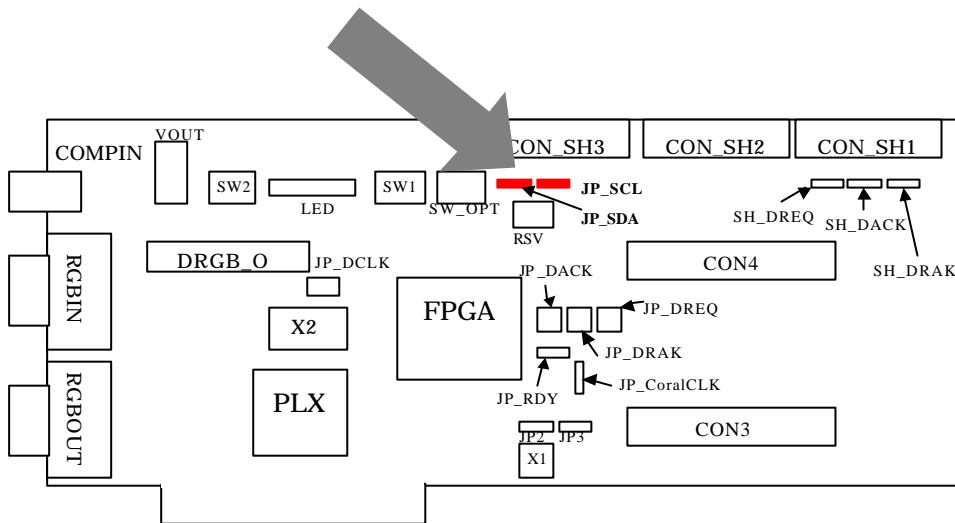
COMPIN
VOUT
SW2
LED
SW1
SW_OPT
CON_SH3
CON_SH2
CON_SH1
JP_SCL
JP_SDA
RSV
SH_DREQ
SH_DACK
SH_DRAK
RGBIN
DRGB_O
JP_DCLK
CON4
JP_DACK
FPGA
JP_DREQ
X2
JP_DRAK
JP_CoralCLK
RGBOUT
PLX
JP_RDY
JP2
JP3
CON3
X1